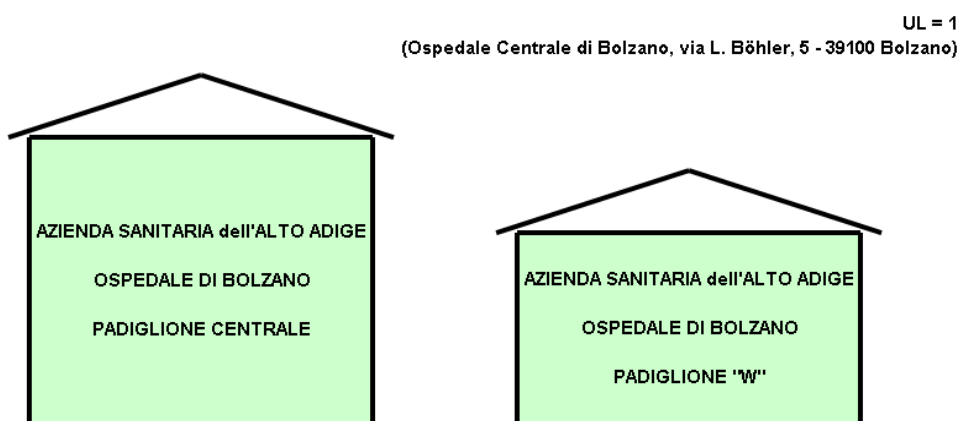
UL = 1
(Ospedale Centrale di Bolzano, via L. Böhler, 5 - 39100 Bolzano)

AZIENDA SANITARIA dell'ALTO ADIGE

OSPEDALE DI BOLZANO

PADIGLIONE CENTRALE

AZIENDA SANITARIA dell'ALTO ADIGE

OSPEDALE DI BOLZANO

PADIGLIONE "W"